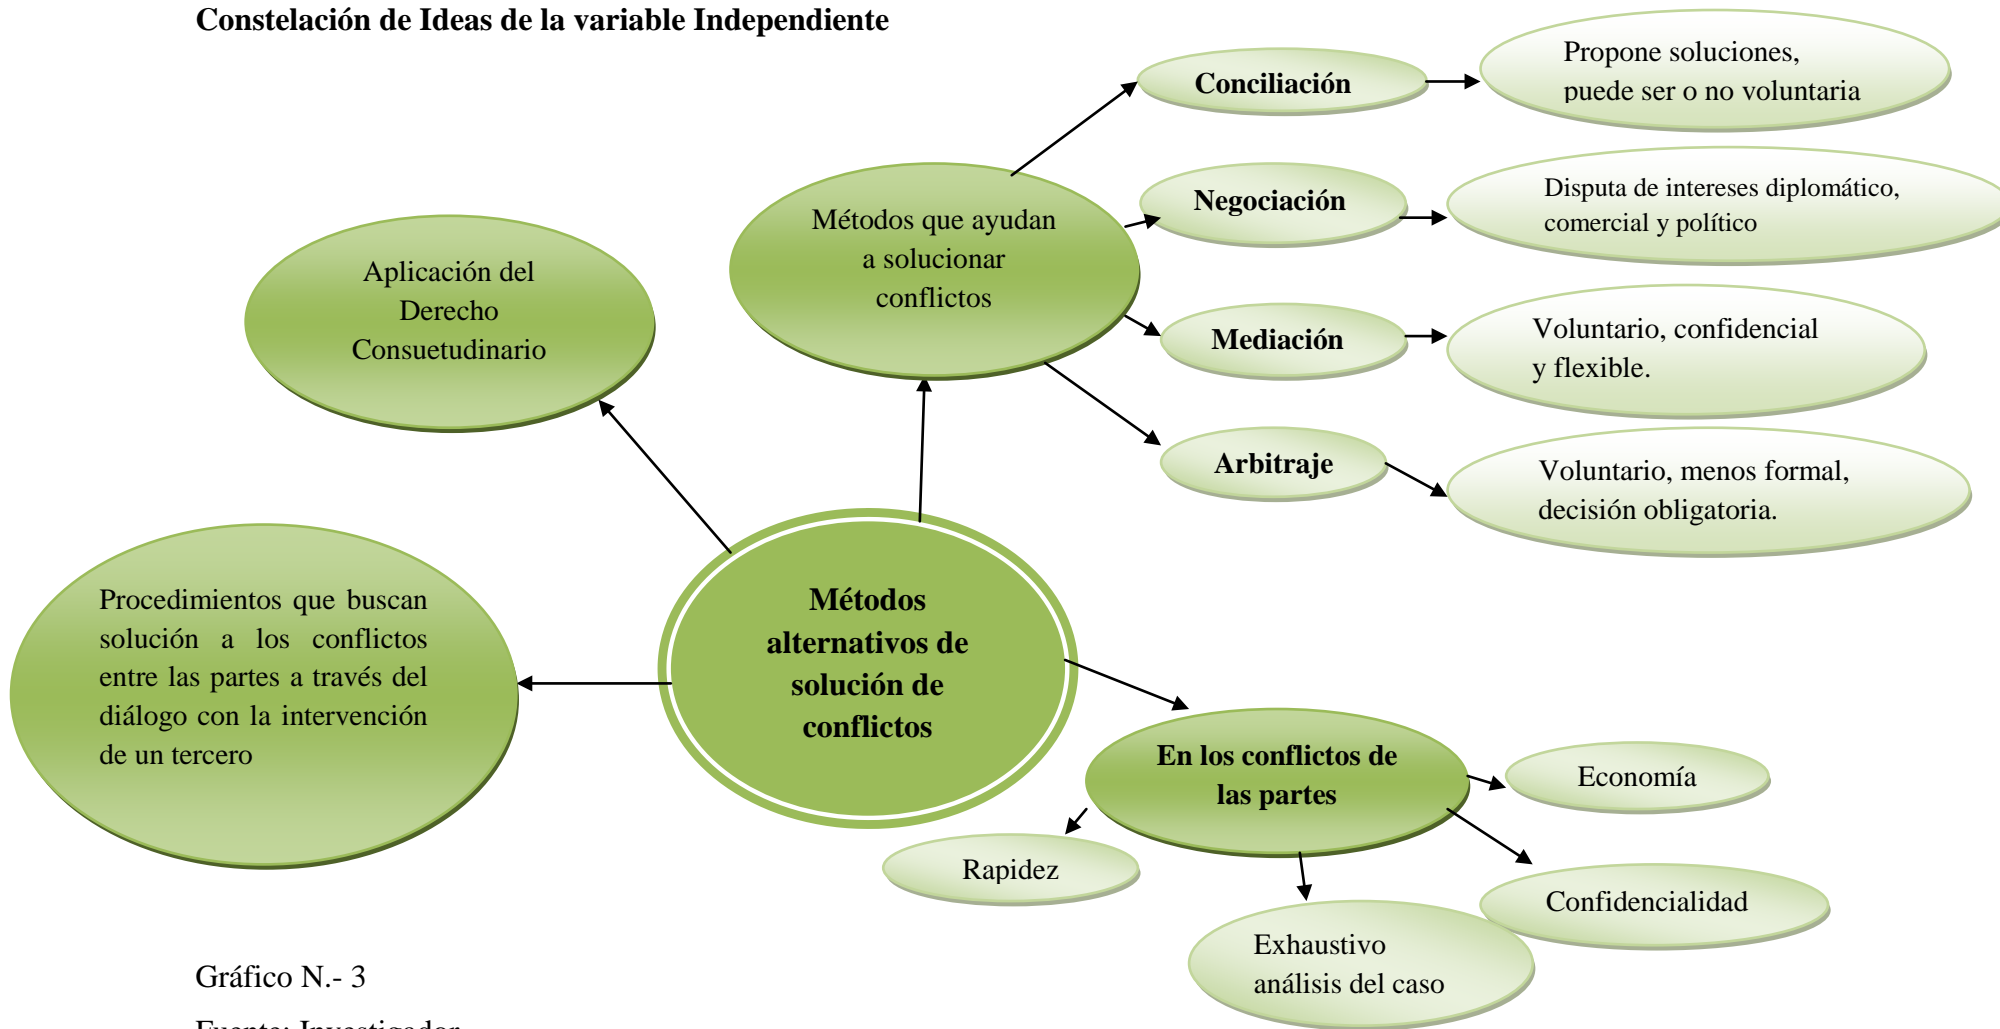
Constelación de Ideas de la variable Independiente

Conciliación

Propone soluciones, puede ser o no voluntaria

Negociación

Disputa de intereses diplomático, comercial y político

Métodos que ayudan a solucionar conflictos

Aplicación del Derecho Consuetudinario

Mediación

Voluntario, confidencial y flexible.

Arbitraje

Voluntario, menos formal, decisión obligatoria.

Procedimientos que buscan solución a los conflictos entre las partes a través del diálogo con la intervención de un tercero

Métodos alternativos de solución de conflictos

En los conflictos de las partes

Economía

Rapidez

Confidencialidad

Exhaustivo análisis del caso

Gráfico N.- 3

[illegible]